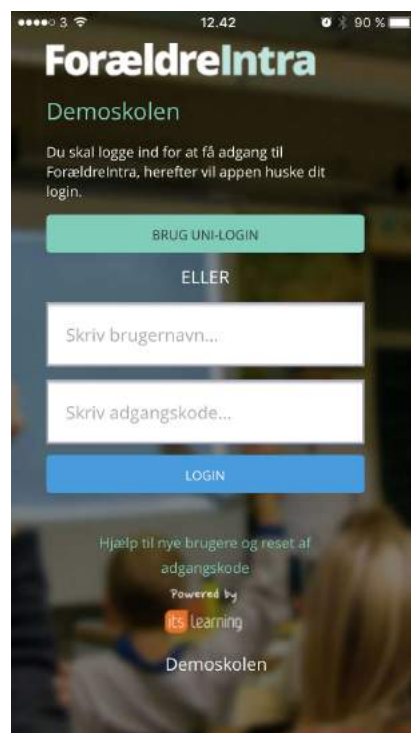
•••••○ 3 12.42 90 %

ForældreIntra

Demoskolen

Du skal logge ind for at få adgang til ForældreIntra, herefter vil appen huske dit login.

BRUG UNI-LOGIN

ELLER

Skriv brugernavn...

Skriv adgangskode...

LOGIN

Hjælp til nye brugere og reset af adgangskode

Powered by

itslearning

Demoskolen